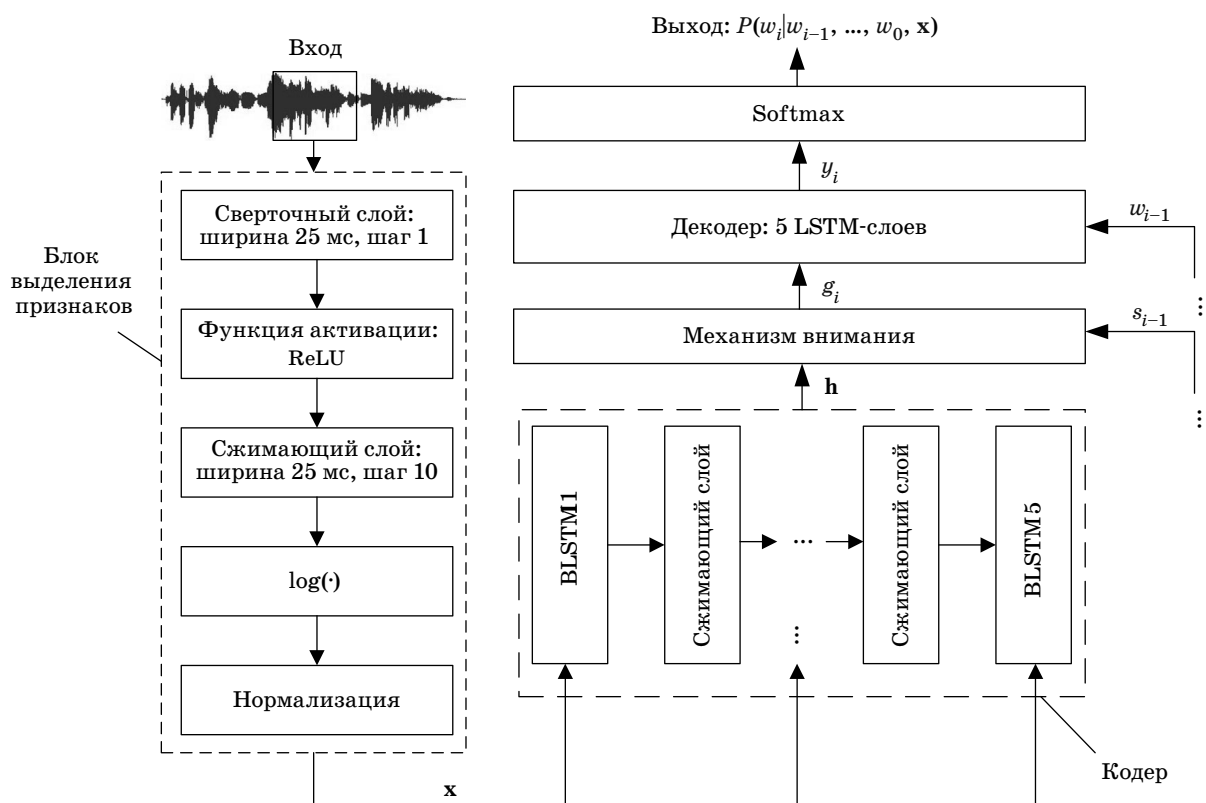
Выход: $P(w_i|w_{i-1}, ..., w_0, \mathbf{x})$

Вход

Softmax

$y_i$

Декодер: 5 LSTM-слоев

$w_{i-1}$

$g_i$

$s_{i-1}$

Механизм внимания

$\mathbf{h}$

Блок выделения признаков

Сверточный слой: ширина 25 мс, шаг 1

Функция активации: ReLU

Сжимающий слой: ширина 25 мс, шаг 10

log(·)

Нормализация

BLSTM1

Сжимающий слой

...

Сжимающий слой

BLSTM5

$\mathbf{x}$

Кодер